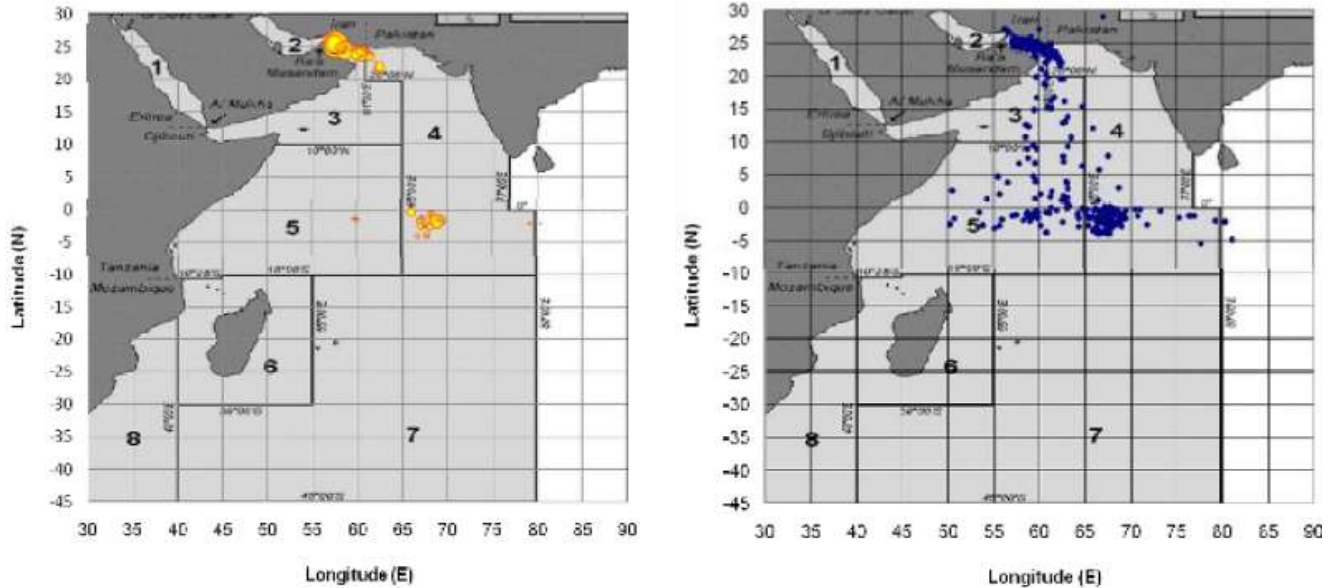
30
25
20
15
10
5
0
-5
-10
-15
-20
-25
-30
-35
-40
-45

Latitude (N)

Iran
Pakistan
2
Ras Musandam
1
Al Mukha
Eritrea
Djibouti
3
4
10°00'N
5
Tanzania
Mozambique
10°28'S
10°00'S
6
7
8
30°00'S
45°00'S

30 35 40 45 50 55 60 65 70 75 80 85 90

Longitude (E)

30
25
20
15
10
5
0
-5
-10
-15
-20
-25
-30
-35
-40
-45

Latitude (N)

Iran
Pakistan
2
Ras Musandam
1
Al Mukha
Eritrea
Djibouti
3
4
10°00'N
5
Tanzania
Mozambique
10°28'S
10°00'S
6
7
8
30°00'S
45°00'S

30 35 40 45 50 55 60 65 70 75 80 85 90

Longitude (E)